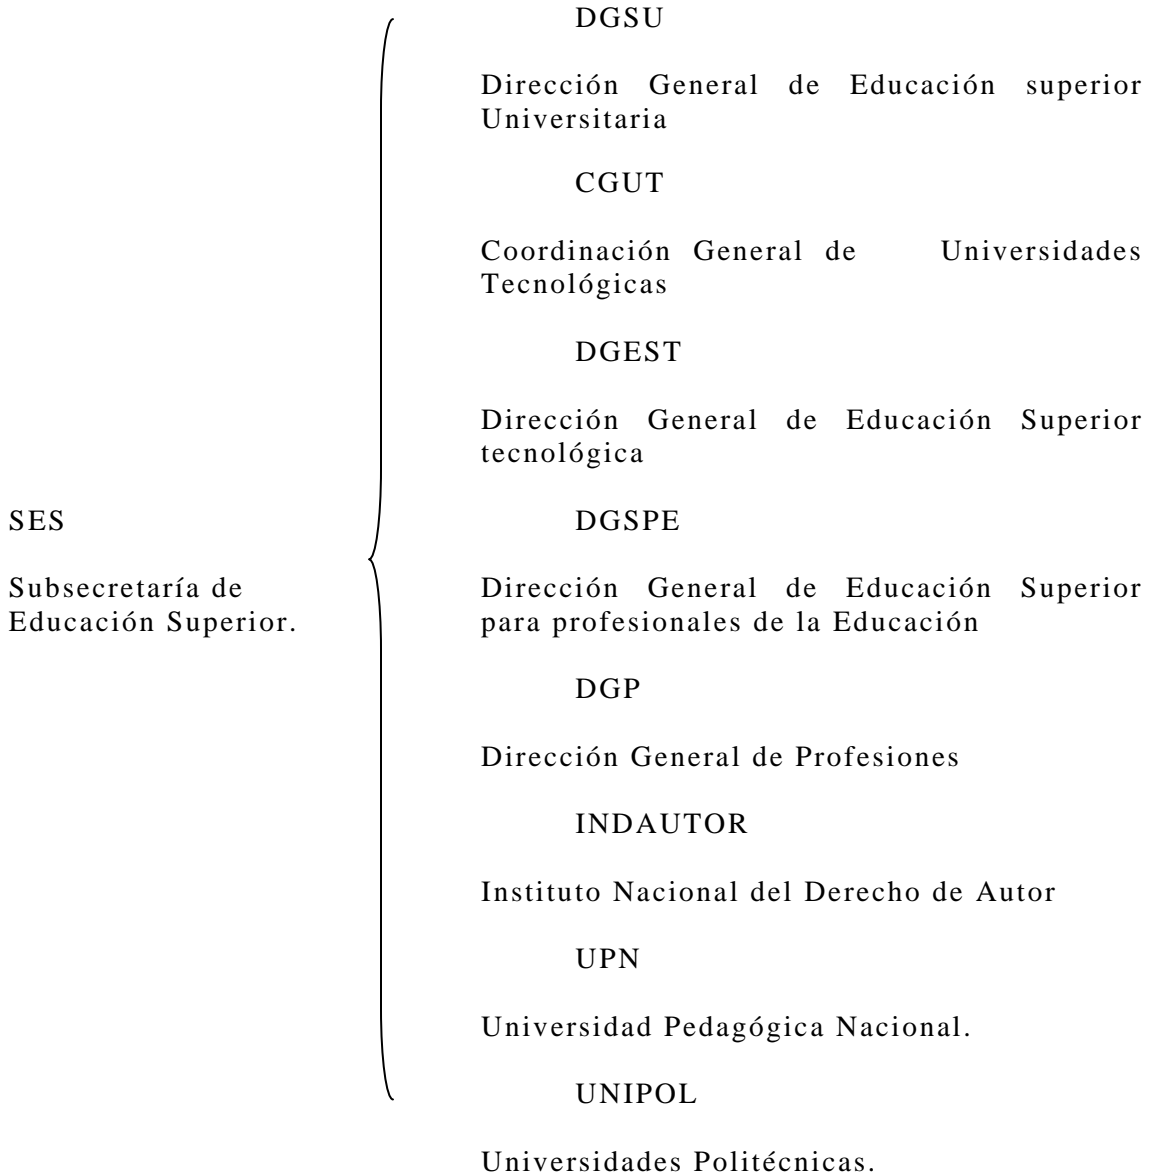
SES

Subsecretaría de Educación Superior.

DGSU

Dirección General de Educación superior Universitaria

CGUT

Coordinación General de Universidades Tecnológicas

DGEST

Dirección General de Educación Superior tecnológica

DGSPE

Dirección General de Educación Superior para profesionales de la Educación

DGP

Dirección General de Profesiones

INDAUTOR

Instituto Nacional del Derecho de Autor

UPN

Universidad Pedagógica Nacional.

UNIPOL

Universidades Politécnicas.